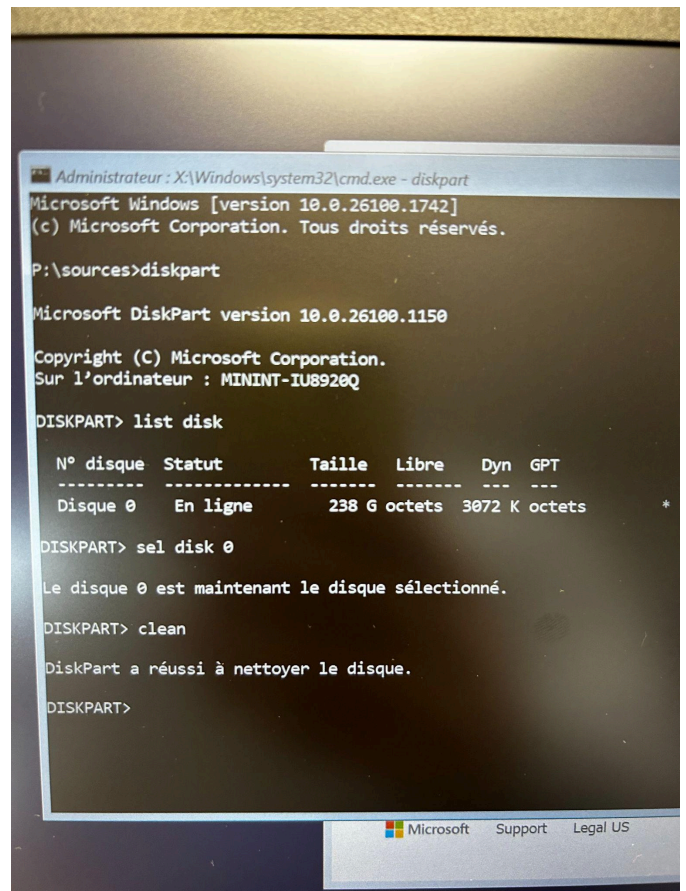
Administrateur : X:\Windows\system32\cmd.exe - diskpart
Microsoft Windows [version 10.0.26100.1742]
(c) Microsoft Corporation. Tous droits réservés.

P:\sources>diskpart

Microsoft DiskPart version 10.0.26100.1150

Copyright (C) Microsoft Corporation.
Sur l'ordinateur : MININT-IU8920Q

DISKPART> list disk

| N° disque | Statut | Taille | Libre | Dyn | GPT |
|---|---|---|---|---|---|
| --------- | ------------- | ------- | ------- | --- | --- |
| Disque 0 | En ligne | 238 G octets | 3072 K octets | | * |

DISKPART> sel disk 0

Le disque 0 est maintenant le disque sélectionné.

DISKPART> clean

DiskPart a réussi à nettoyer le disque.

DISKPART>

Microsoft Support Legal US